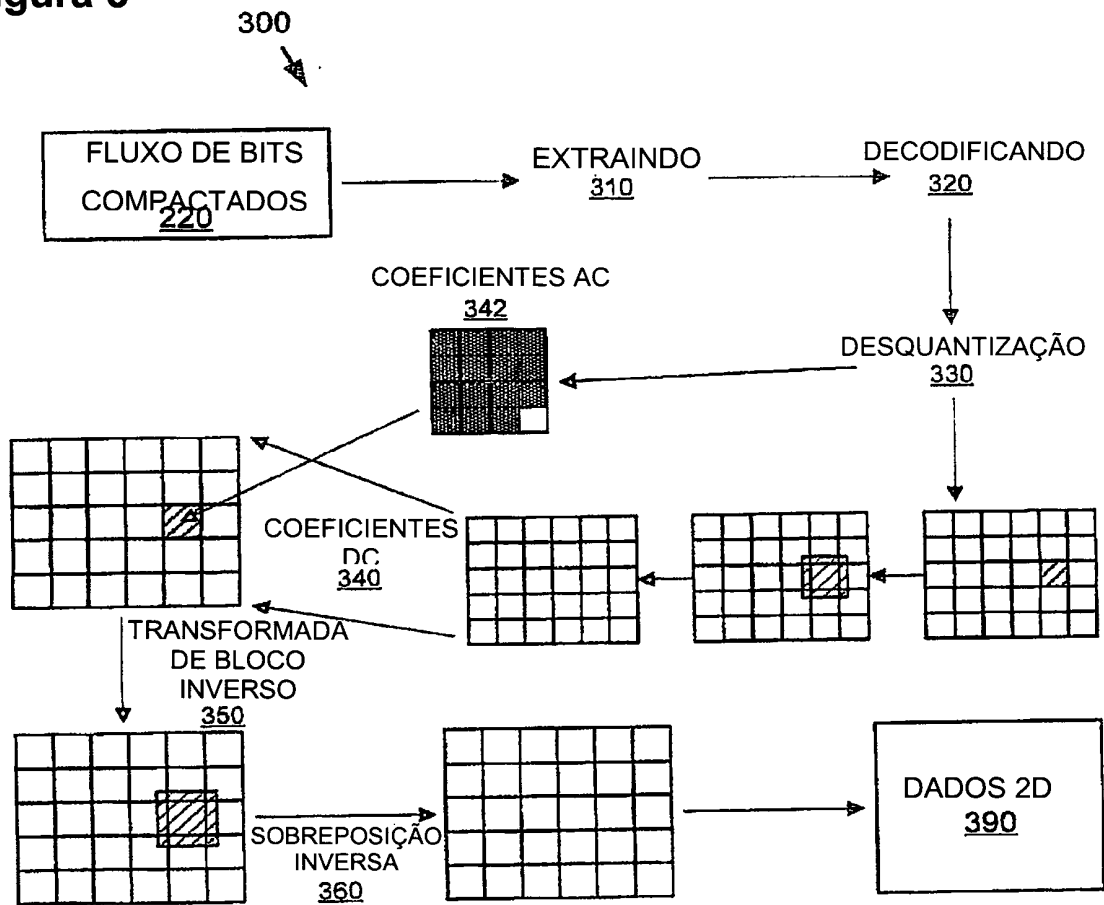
igura 3

300

FLUXO DE BITS COMPACTADOS
220

EXTRAINDO
310

DECODIFICANDO
320

COEFICIENTES AC
342

DESQUANTIZAÇÃO
330

COEFICIENTES DC
340

TRANSFORMADA DE BLOCO INVERSO
350

SOBREPOSIÇÃO INVERSA
360

DADOS 2D
390